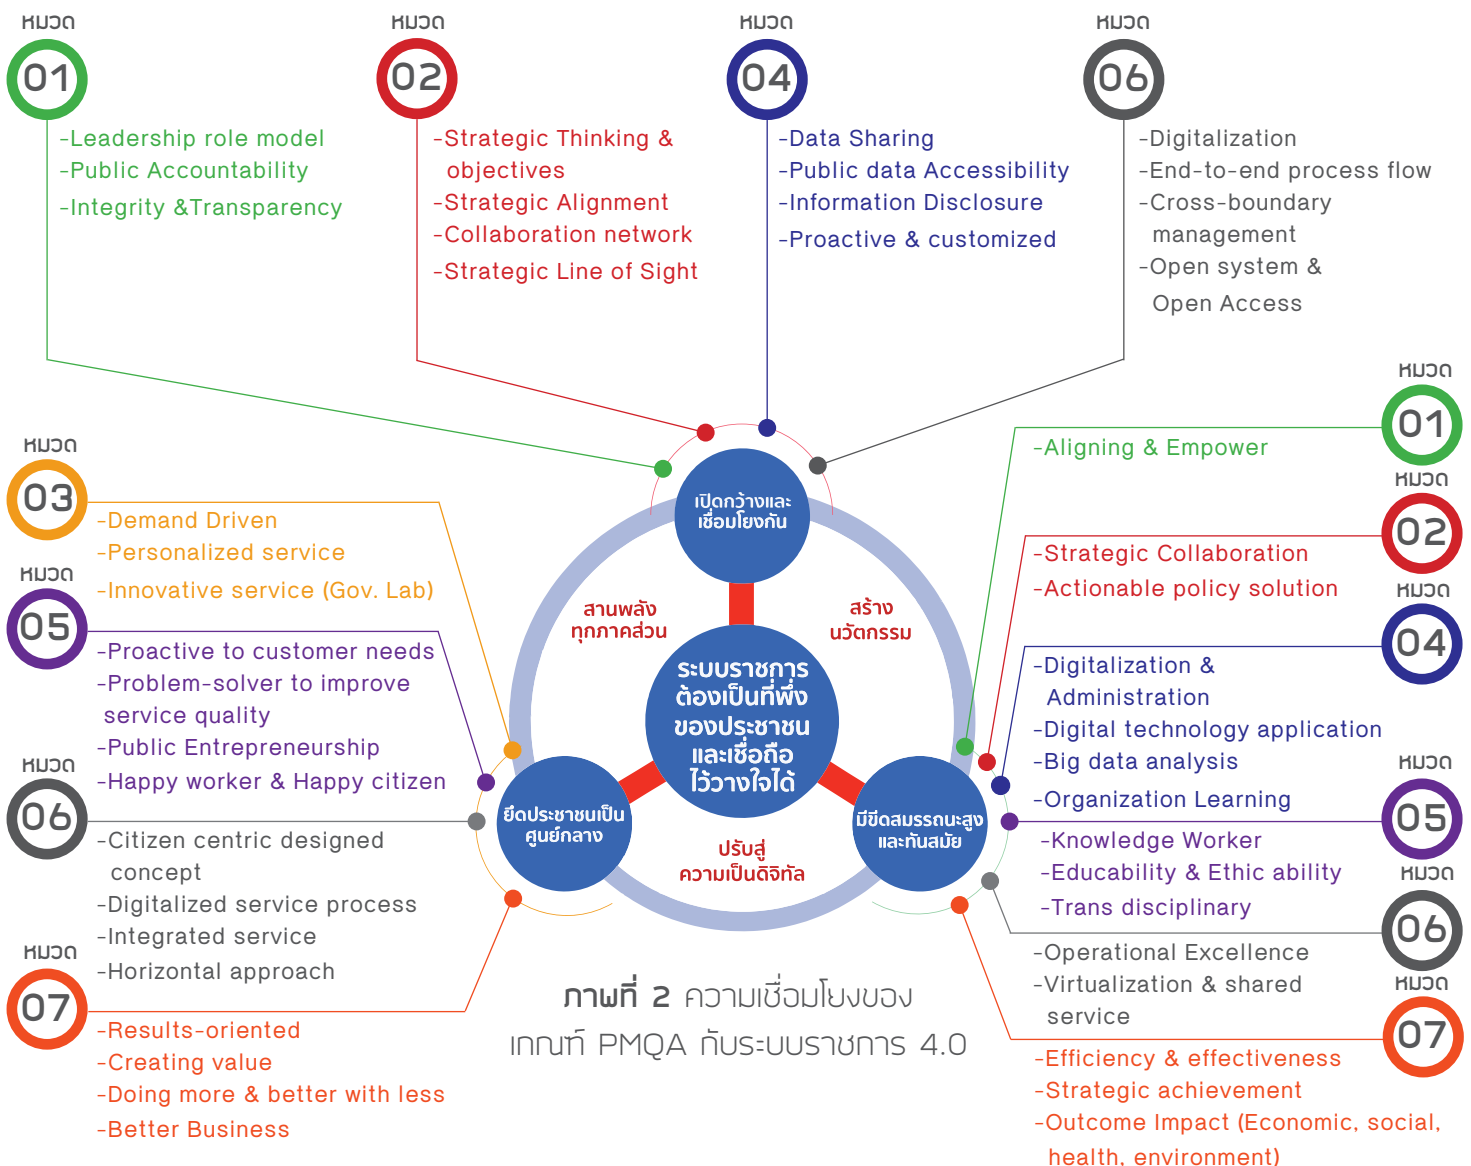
หมวด
01
-Leadership role model
-Public Accountability
-Integrity &Transparency

หมวด
02
-Strategic Thinking & objectives
-Strategic Alignment
-Collaboration network
-Strategic Line of Sight

หมวด
04
-Data Sharing
-Public data Accessibility
-Information Disclosure
-Proactive & customized

หมวด
06
-Digitalization
-End-to-end process flow
-Cross-boundary management
-Open system & Open Access

หมวด
01
-Aligning & Empower

หมวด
02
-Strategic Collaboration
-Actionable policy solution

หมวด
04
-Digitalization & Administration
-Digital technology application
-Big data analysis
-Organization Learning

หมวด
05
-Knowledge Worker
-Educability & Ethic ability
-Trans disciplinary

หมวด
06
-Operational Excellence
-Virtualization & shared service

หมวด
07
-Efficiency & effectiveness
-Strategic achievement
-Outcome Impact (Economic, social, health, environment)

หมวด
03
-Demand Driven
-Personalized service
-Innovative service (Gov. Lab)

หมวด
05
-Proactive to customer needs
-Problem-solver to improve service quality
-Public Entrepreneurship
-Happy worker & Happy citizen

หมวด
06
-Citizen centric designed concept
-Digitalized service process
-Integrated service
-Horizontal approach

หมวด
07
-Results-oriented
-Creating value
-Doing more & better with less
-Better Business

เปิดกว้างและเชื่อมโยงกัน
สานพลังทุกภาคส่วน
สร้างนวัตกรรม
ระบบราชการต้องเป็นที่พึ่งของประชาชนและเชื่อถือไว้วางใจได้
ยึดประชาชนเป็นศูนย์กลาง
ปรับสู่ความเป็นดิจิทัล
มีขีดสมรรถนะสูงและทันสมัย

ภาพที่ 2 ความเชื่อมโยงของเกณฑ์ PMQA กับระบบราชการ 4.0